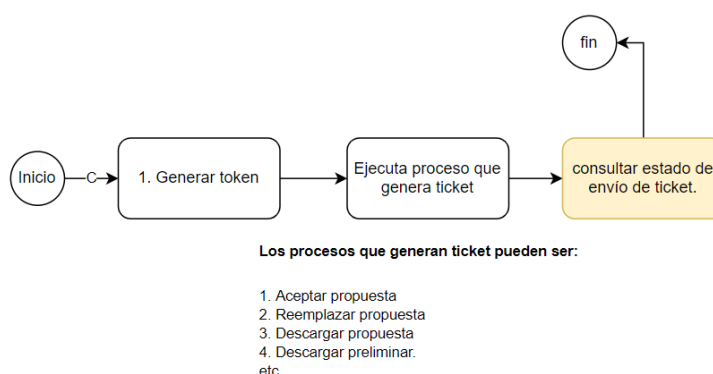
fin

Inicio

C

1. Generar token

Ejecuta proceso que genera ticket

consultar estado de envío de ticket.

Los procesos que generan ticket pueden ser:

1. Aceptar propuesta
2. Reemplazar propuesta
3. Descargar propuesta
4. Descargar preliminar.
etc.